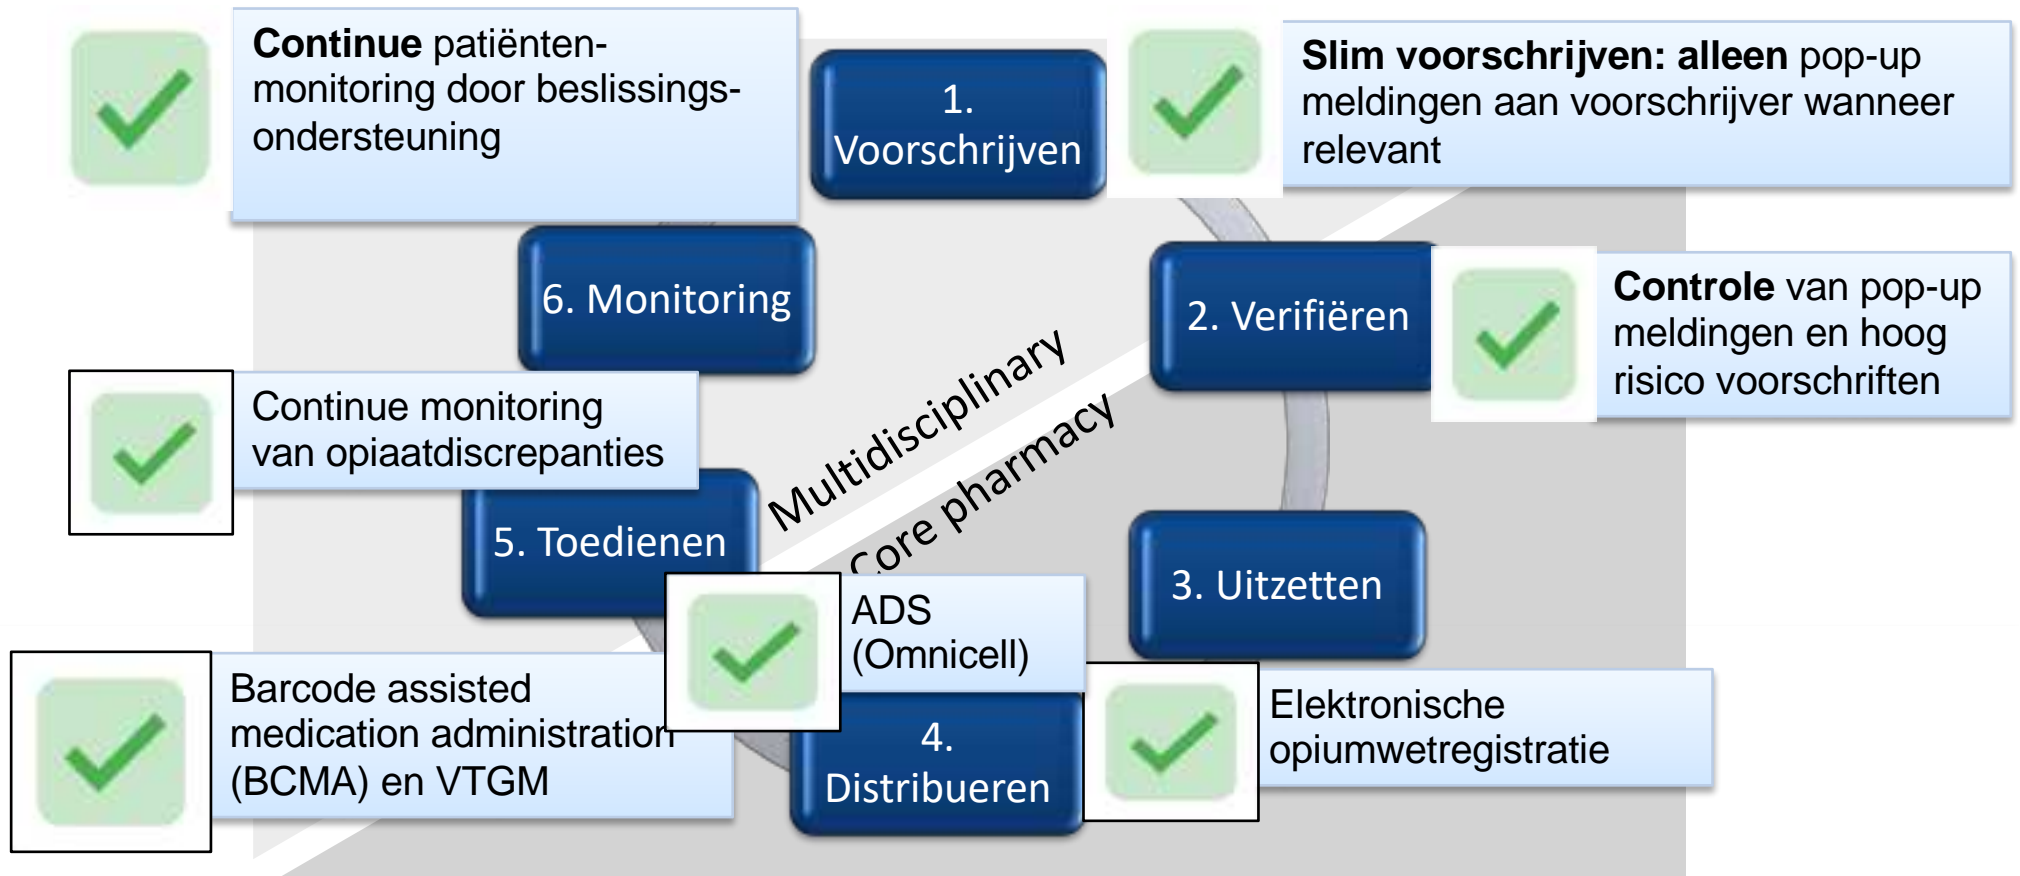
**Continue** patiënten-monitoring door beslissings-ondersteuning

1. Voorschrijven

**Slim voorschrijven: alleen** pop-up meldingen aan voorschrijver wanneer relevant

6. Monitoring

2. Verifiëren

**Controle** van pop-up meldingen en hoog risico voorschriften

Continue monitoring van opiaatdiscrepanties

Multidisciplinary

core pharmacy

5. Toedienen

3. Uitzetten

ADS (Omnicell)

Barcode assisted medication administration (BCMA) en VTGM

4. Distribueren

Elektronische opiumwetregistratie